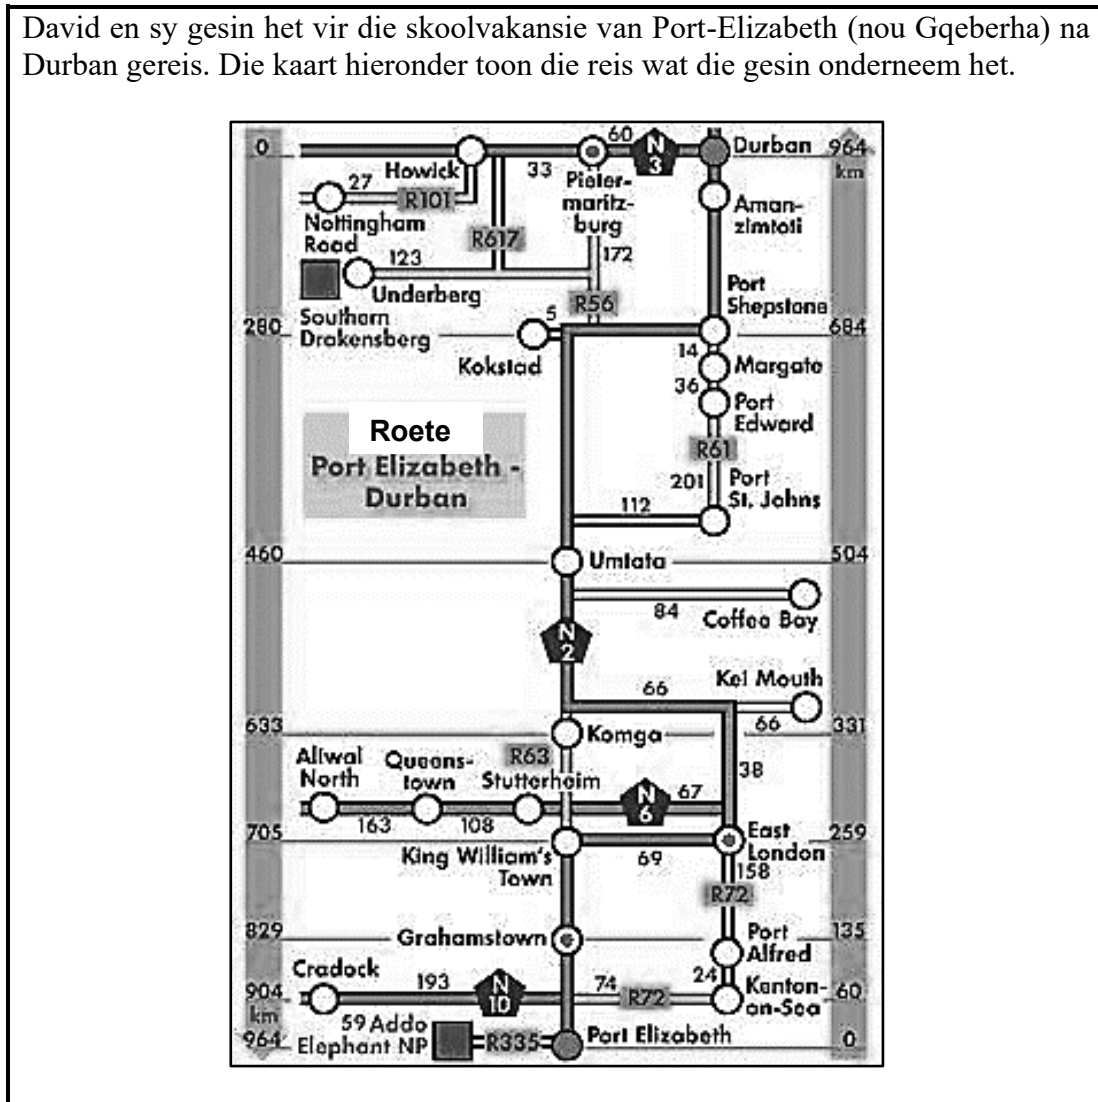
David en sy gesin het vir die skoolvakansie van Port-Elizabeth (nou Gqeberha) na Durban gereis. Die kaart hieronder toon die reis wat die gesin onderneem het.

0
Howick
27
R101
Nottingham Road
60
33
Pietermaritzburg
N3
Durban
964 km
Amanzimtoti
R617
123
Underberg
172
R56
Port Shepstone
280
Southern Drakensberg
5
Kokstad
684
14
Margate
36
Port Edward
Roete
Port Elizabeth - Durban
R61
201
Port St. Johns
112
460
Umtata
504
84
Coffee Bay
N2
66
Kei Mouth
633
66
331
Komga
R63
Aliwal North
Queenstown
Stutterheim
38
N6
67
163
108
705
East London
259
King William's Town
69
158
R72
829
Grahamstown
Port Alfred
135
Cradock
193
N10
74
R72
24
Kenton-on-Sea
60
904 km
59 Addo Elephant NP
964
R335
Port Elizabeth
0